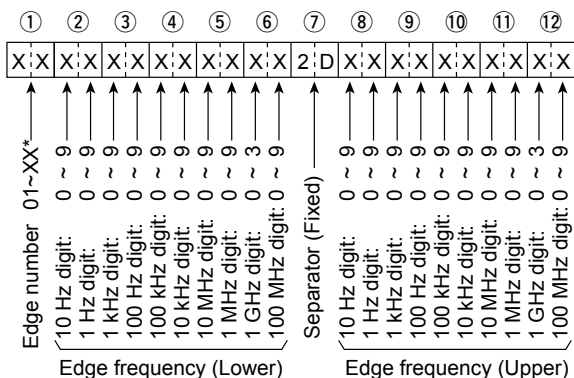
① ② ③ ④ ⑤ ⑥ ⑦ ⑧ ⑨ ⑩ ⑪ ⑫

X X X X X X X X X X X X 2 D X X X X X X X X X X X X

Edge number 01~XX*

10 Hz digit: 0 ~ 9
1 Hz digit: 0 ~ 9
1 kHz digit: 0 ~ 9
100 Hz digit: 0 ~ 9
100 kHz digit: 0 ~ 9
10 kHz digit: 0 ~ 9
10 MHz digit: 0 ~ 9
1 MHz digit: 0 ~ 9
1 GHz digit: 0 ~ 3
100 MHz digit: 0 ~ 9

Separator (Fixed)

10 Hz digit: 0 ~ 9
1 Hz digit: 0 ~ 9
1 kHz digit: 0 ~ 9
100 Hz digit: 0 ~ 9
100 kHz digit: 0 ~ 9
10 kHz digit: 0 ~ 9
10 MHz digit: 0 ~ 9
1 MHz digit: 0 ~ 9
1 GHz digit: 0 ~ 3
100 MHz digit: 0 ~ 9

Edge frequency (Lower)

Edge frequency (Upper)